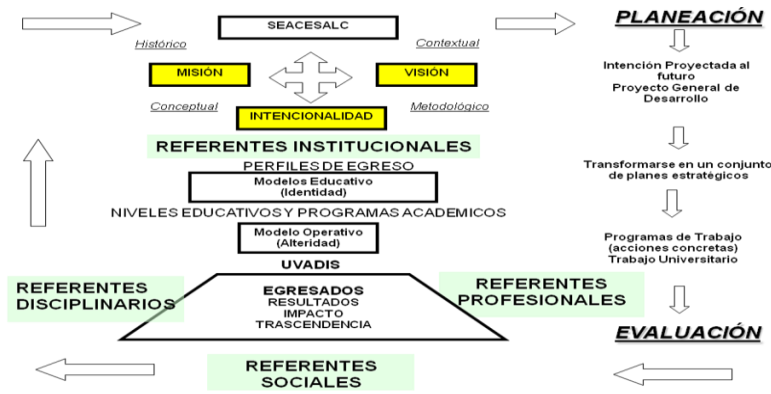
SEACESALC

Histórico

Contextual

MISIÓN

VISIÓN

Conceptual

Metodológico

INTENCIONALIDAD

REFERENTES INSTITUCIONALES

PERFILES DE EGRESO

Modelos Educativo (Identidad)

NIVELES EDUCATIVOS Y PROGRAMAS ACADEMICOS

Modelo Operativo (Alteridad)

UVADIS

REFERENTES DISCIPLINARIOS

EGRESADOS
RESULTADOS
IMPACTO
TRASCENDENCIA

REFERENTES PROFESIONALES

REFERENTES SOCIALES

PLANEACIÓN

Intención Proyectada al futuro
Proyecto General de Desarrollo

Transformarse en un conjunto de planes estratégicos

Programas de Trabajo (acciones concretas)
Trabajo Universitario

EVALUACIÓN